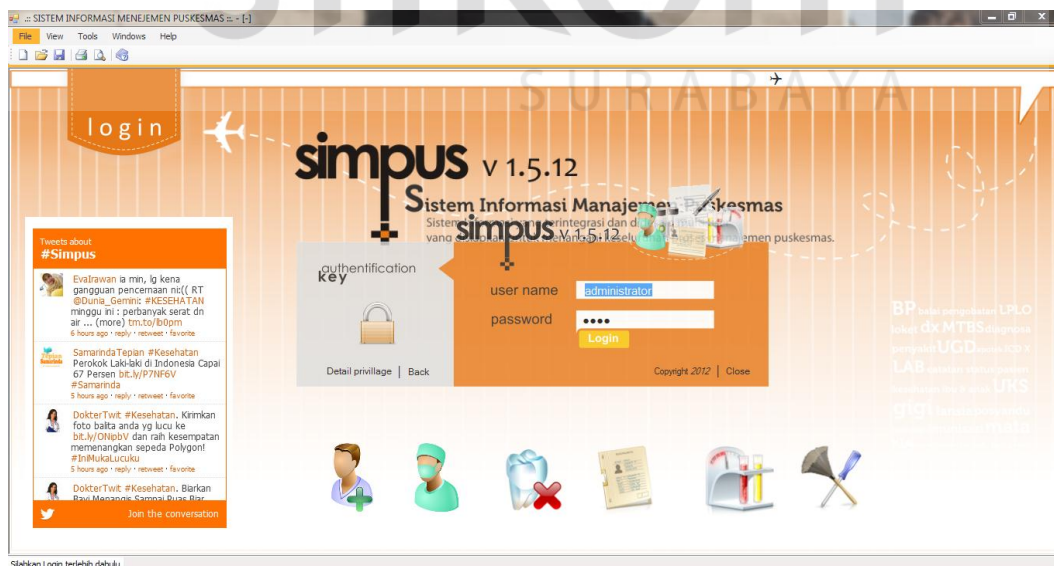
.:: SISTEM INFORMASI MENEJEMEN PUSKESMAS ::. - [-]

File View Tools Windows Help

SURABAYA

login

simpus v 1.5.12

Sistem Informasi Manajemen Puskesmas

Sistem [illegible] terintegrasi dan d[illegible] yang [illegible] keseluruhan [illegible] manajemen puskesmas.

simpus v 1.5.12

authentification key

user name administrator

password ••••

Login

Detail privillage | Back

Copyright 2012 | Close

Tweets about
#Simpus

EvaIrawan ia min, lg kena gangguan pencernaan nih(( RT @Dunia_Gemini: #KESEHATAN minggu ini : perbanyak serat dn air ... (more) tm.to/lb0pm
6 hours ago · reply · retweet · favorite

SamarindaTepian #Kesehatan Perokok Laki-laki di Indonesia Capai 67 Persen bit.ly/P7NF6V #Samarinda
5 hours ago · reply · retweet · favorite

DokterTwit #Kesehatan. Kirimkan foto balita anda yg lucu ke bit.ly/ONpbV dan raih kesempatan memenangkan sepeda Polygon! #IniMukaLucuku
5 hours ago · reply · retweet · favorite

DokterTwit #Kesehatan. Biarkan Bayi Menangis Sampai Puas Biar

Join the conversation

BP UPLO dx MTBS UGD LAB UKS gigi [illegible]

Silahkan Login terlebih dahulu